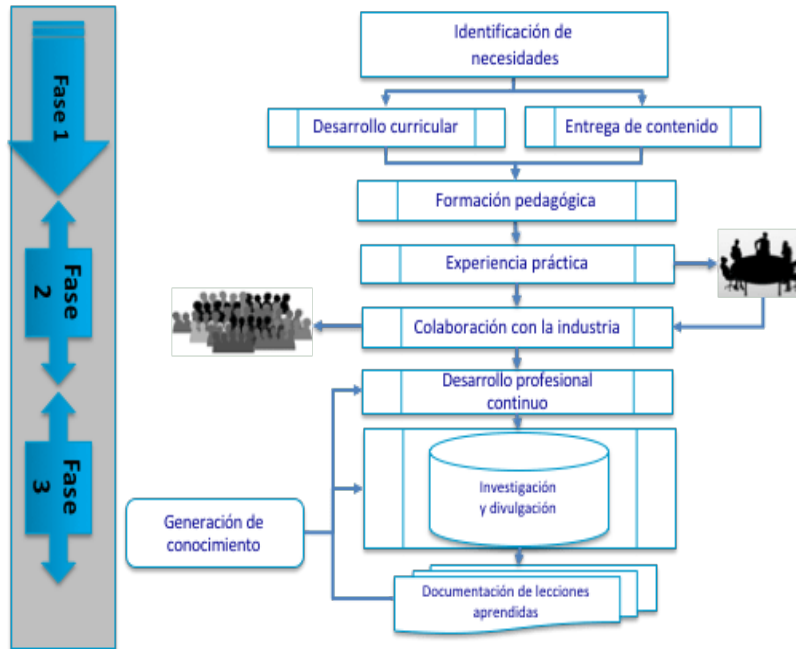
Fase 1

Fase 2

Fase 3

Identificación de necesidades

Desarrollo curricular

Entrega de contenido

Formación pedagógica

Experiencia práctica

Colaboración con la industria

Desarrollo profesional continuo

Investigación y divulgación

Generación de conocimiento

Documentación de lecciones aprendidas